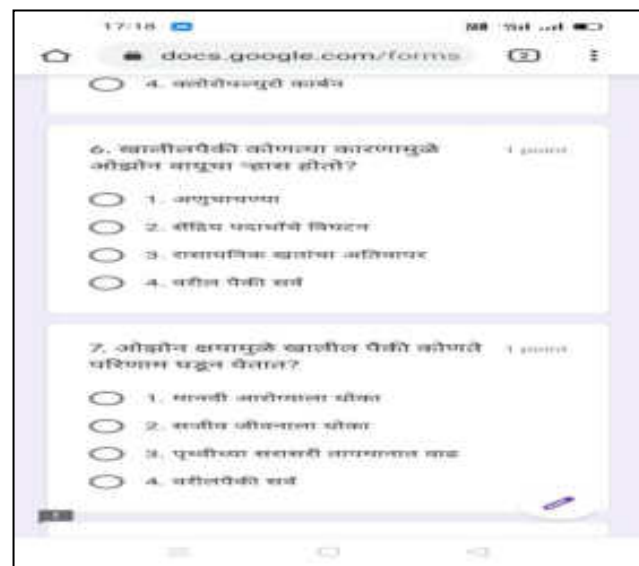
17:18

docs.google.com/forms

4. कार्बोनेटमुळे कार्बन

६. खालीलपैकी कोणत्या कारणामुळे ओझोन वायूचा ऱ्हास होतो? 1 point

1. अणुचाचण्या

2. सेंद्रिय पदार्थांचे विघटन

3. रासायनिक खतांचा अतिवापर

4. वरील पैकी सर्व

7. ओझोन क्षयामुळे खालील पैकी कोणते परिणाम घडून येतात? 1 point

1. मानवी आरोग्याला धोका

2. सजीव जीवनाला धोका

3. पृथ्वीच्या सरासरी तापमानात वाढ

4. वरीलपैकी सर्व